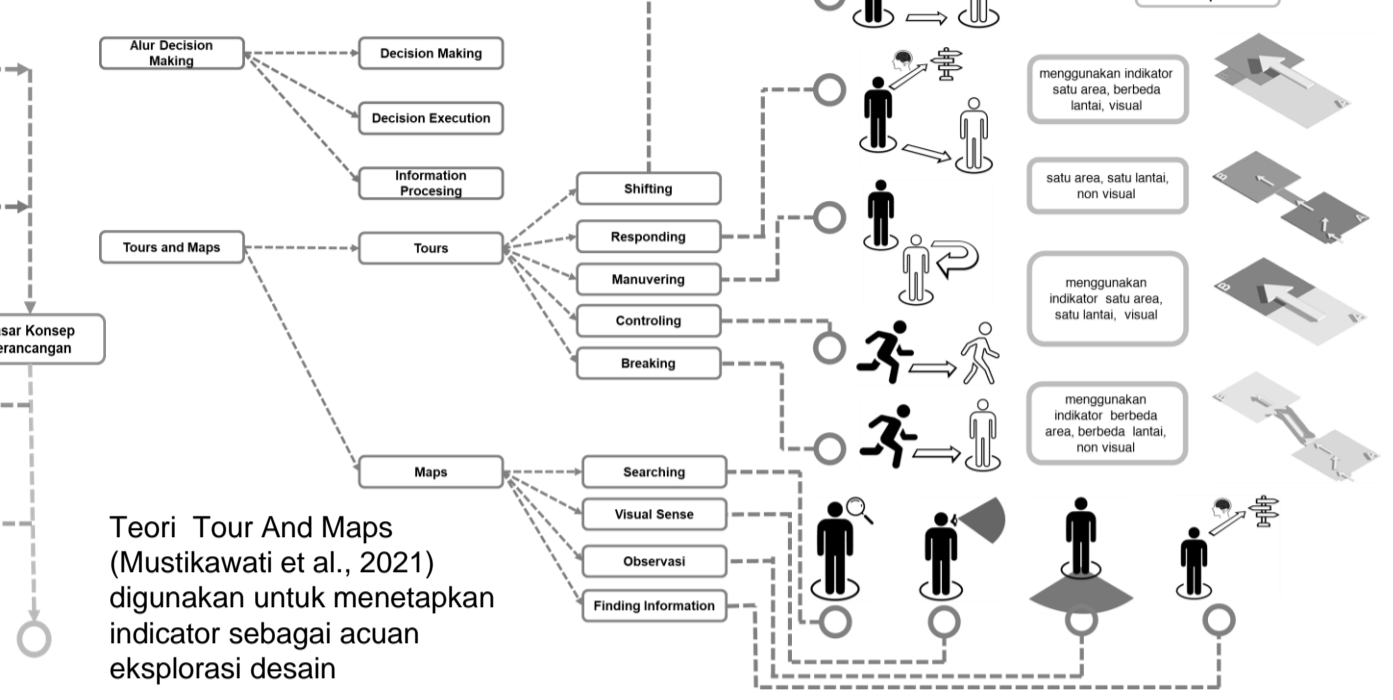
Alur Decision Making

Decision Making

Decision Execution

Information Procesing

Tours and Maps

Tours

Shifting

Responding

Manuvering

Controling

Breaking

Maps

Searching

Visual Sense

Observasi

Finding Information

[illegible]sar Konsep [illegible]erancangan

menggunakan indikator satu area, berbeda lantai, visual

satu area, satu lantai, non visual

menggunakan indikator satu area, satu lantai, visual

menggunakan indikator berbeda area, berbeda lantai, non visual

Teori Tour And Maps (Mustikawati et al., 2021) digunakan untuk menetapkan indicator sebagai acuan eksplorasi desain